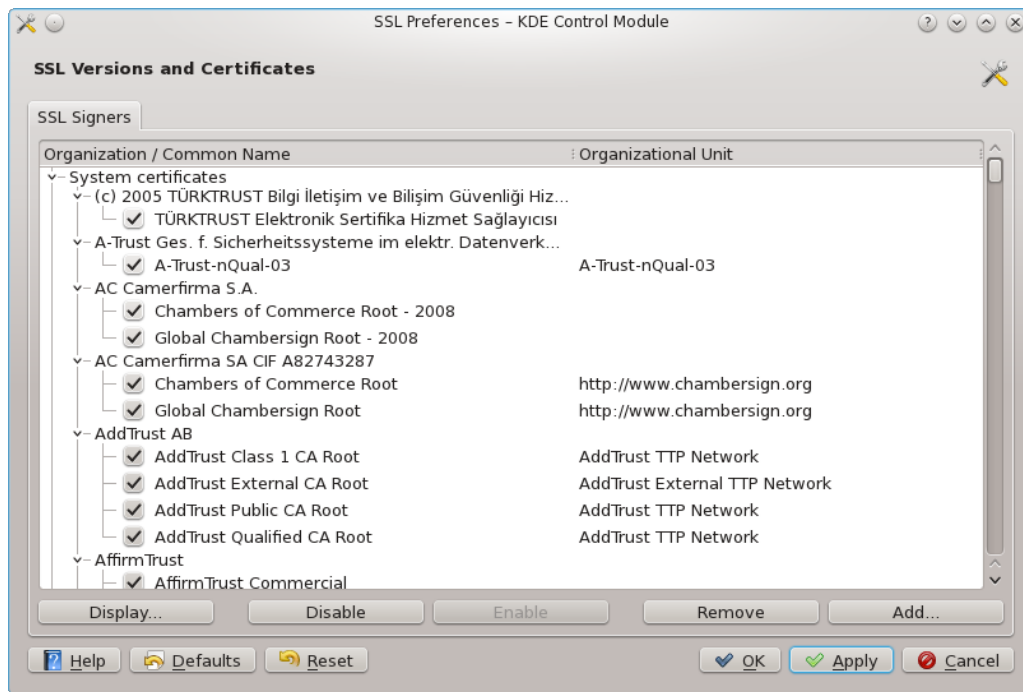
SSL Preferences – KDE Control Module

SSL Versions and Certificates

SSL Signers

| Organization / Common Name | Organizational Unit |
|---|---|
| System certificates | |
| (c) 2005 TÜRKTRUST Bilgi İletişim ve Bilişim Güvenliği Hiz... | |
| TÜRKTRUST Elektronik Sertifika Hizmet Sağlayıcısı | |
| A-Trust Ges. f. Sicherheitssysteme im elektr. Datenverk... | |
| A-Trust-nQual-03 | A-Trust-nQual-03 |
| AC Camerfirma S.A. | |
| Chambers of Commerce Root - 2008 | |
| Global Chambersign Root - 2008 | |
| AC Camerfirma SA CIF A82743287 | |
| Chambers of Commerce Root | http://www.chambersign.org |
| Global Chambersign Root | http://www.chambersign.org |
| AddTrust AB | |
| AddTrust Class 1 CA Root | AddTrust TTP Network |
| AddTrust External CA Root | AddTrust External TTP Network |
| AddTrust Public CA Root | AddTrust TTP Network |
| AddTrust Qualified CA Root | AddTrust TTP Network |
| AffirmTrust | |
| AffirmTrust Commercial | |

Display... Disable Enable Remove Add...

Help Defaults Reset OK Apply Cancel